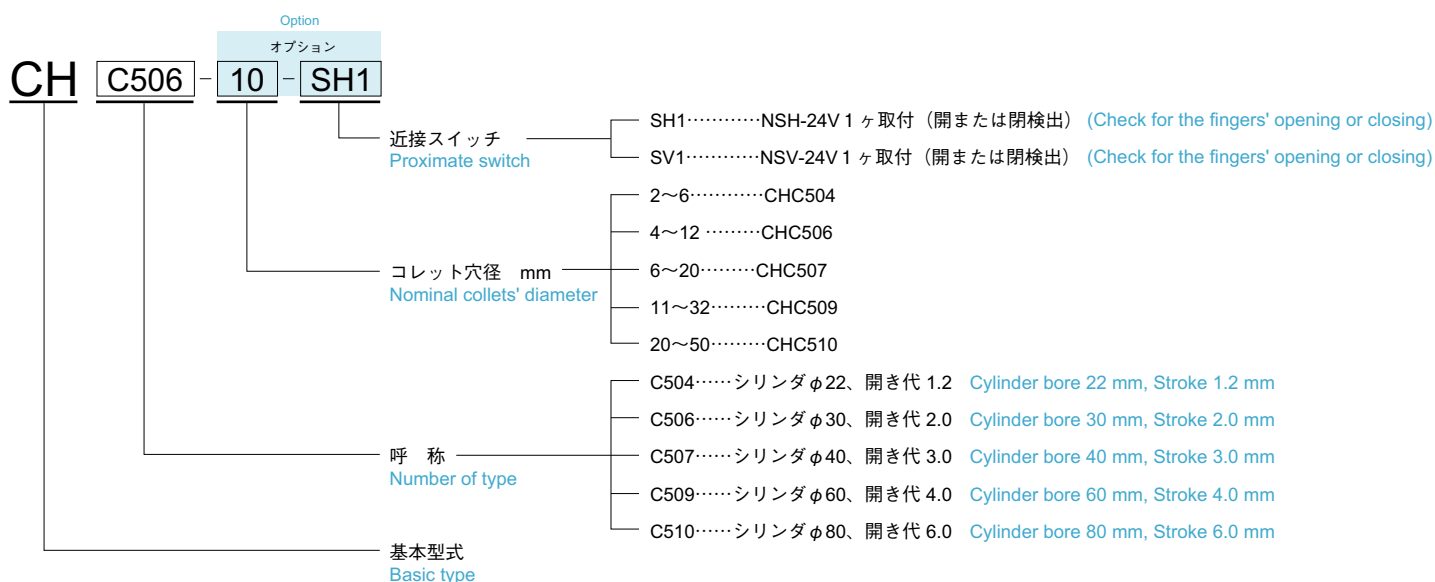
Option
オプション
CH C506 - 10 - SH1

近接スイッチ
Proximate switch
SH1…………NSH-24V 1ヶ取付（開または閉検出）(Check for the fingers' opening or closing)
SV1…………NSV-24V 1ヶ取付（開または閉検出）(Check for the fingers' opening or closing)

コレット穴径 mm
Nominal collets' diameter
2～6…………CHC504
4～12 ………CHC506
6～20………CHC507
11～32………CHC509
20～50………CHC510

呼 称
Number of type
C504……シリンダ$\phi$22、開き代 1.2 Cylinder bore 22 mm, Stroke 1.2 mm
C506……シリンダ$\phi$30、開き代 2.0 Cylinder bore 30 mm, Stroke 2.0 mm
C507……シリンダ$\phi$40、開き代 3.0 Cylinder bore 40 mm, Stroke 3.0 mm
C509……シリンダ$\phi$60、開き代 4.0 Cylinder bore 60 mm, Stroke 4.0 mm
C510……シリンダ$\phi$80、開き代 6.0 Cylinder bore 80 mm, Stroke 6.0 mm

基本型式
Basic type